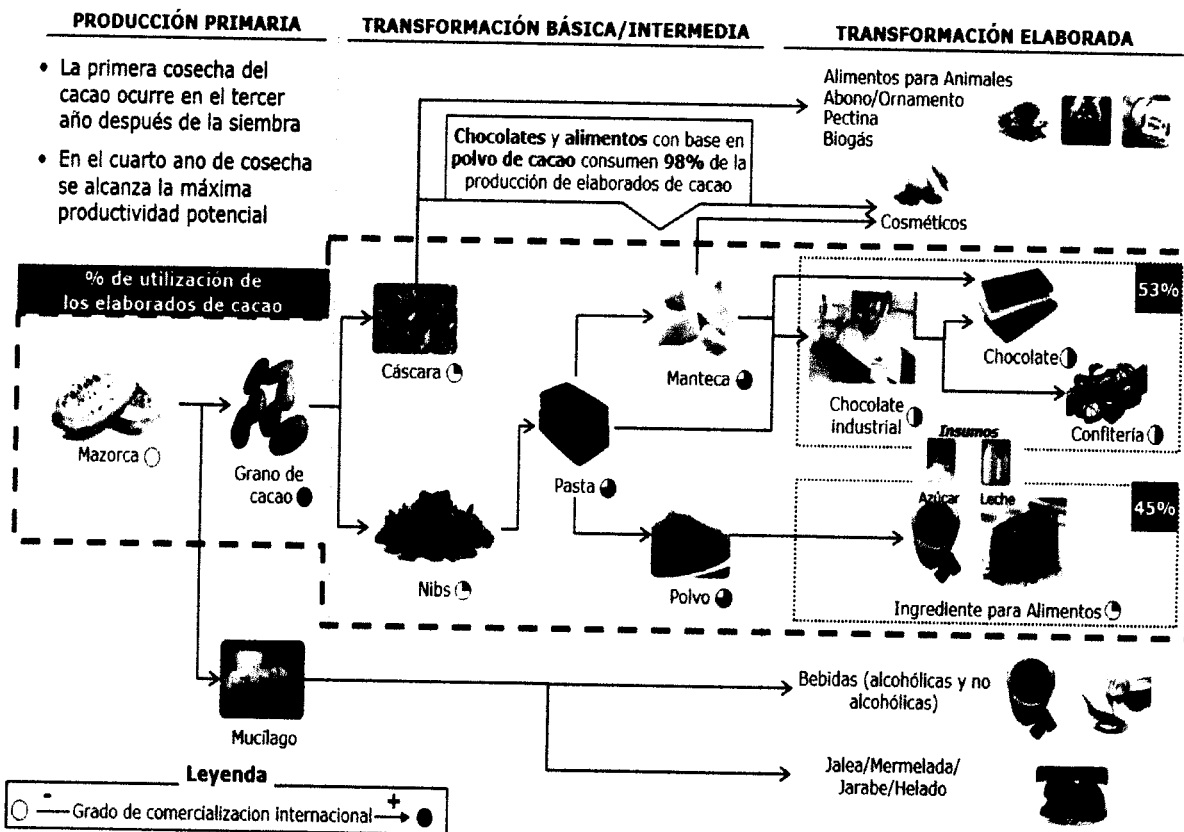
PRODUCCIÓN PRIMARIA

TRANSFORMACIÓN BÁSICA/INTERMEDIA

TRANSFORMACIÓN ELABORADA

• La primera cosecha del cacao ocurre en el tercer año después de la siembra

• En el cuarto ano de cosecha se alcanza la máxima productividad potencial

Alimentos para Animales
Abono/Ornamento
Pectina
Biogás

**Chocolates y alimentos** con base en **polvo de cacao** consumen **98%** de la producción de elaborados de cacao

Cosméticos

% de utilizacion de los elaborados de cacao

53%

Cáscara

Manteca

Chocolate

Mazorca

Grano de cacao

Pasta

Chocolate industrial

Confitería

Insumos

Azúcar

Leche

45%

Nibs

Polvo

Ingrediente para Alimentos

Mucilago

Bebidas (alcohólicas y no alcohólicas)

Jalea/Mermelada/ Jarabe/Helado

Leyenda

- Grado de comercializacion internacional +